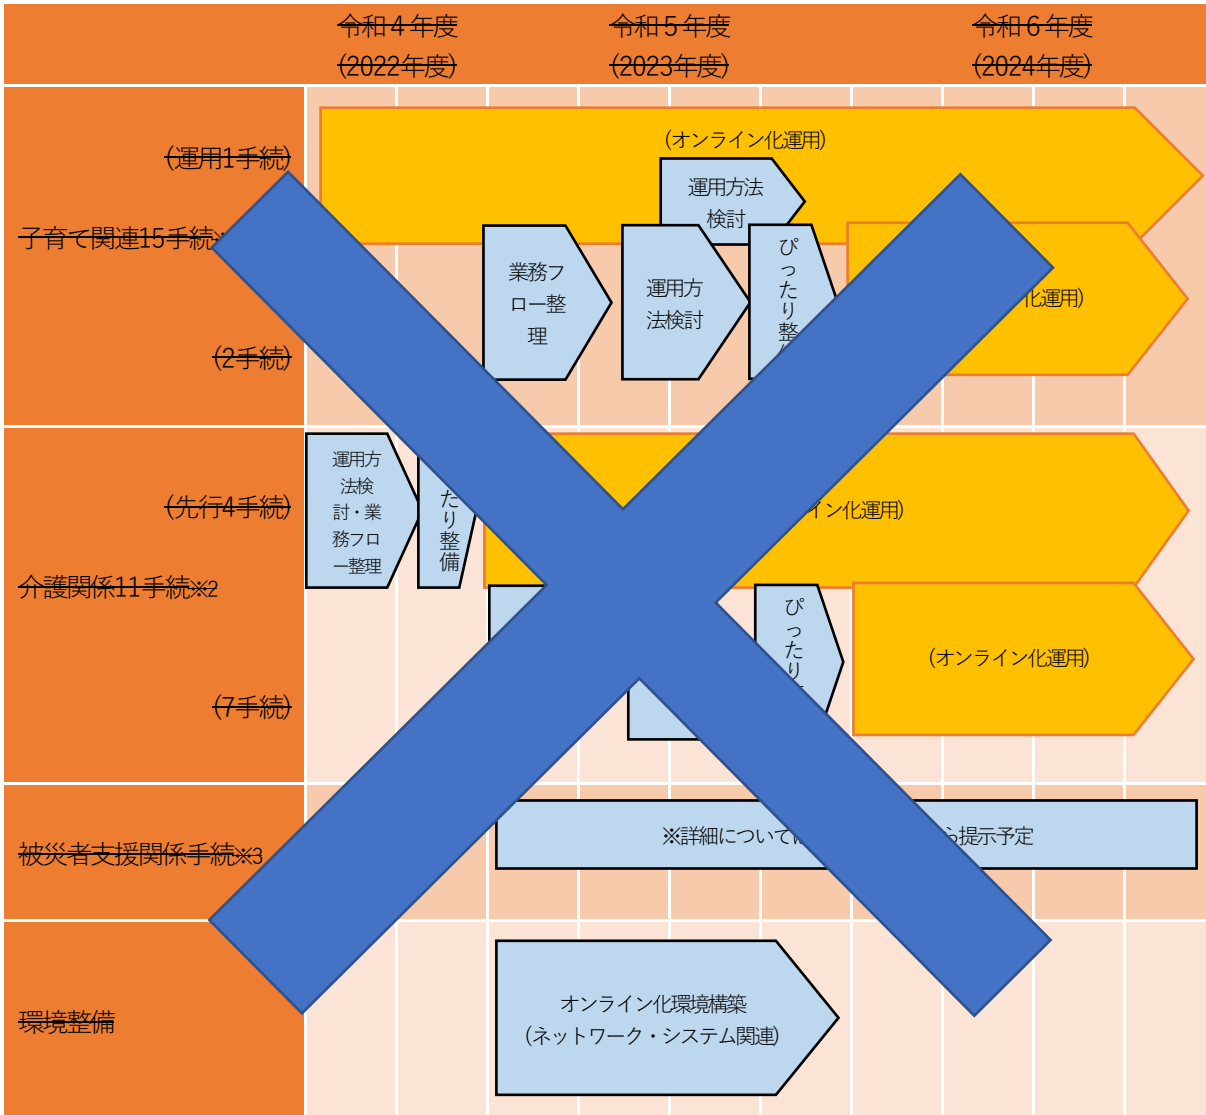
| | 令和４年度（2022年度） | 令和５年度（2023年度） | 令和６年度（2024年度） |
|---|---|---|---|

子育て関連15手続※

（運用1手続）

（オンライン化運用）

運用方法検討

（2手続）

業務フロー整理

運用方法検討

ぴったり整

化運用）

介護関係11手続※2

（先行4手続）

運用方法検討・業務フロー整理

たり整備

イン化運用）

（7手続）

ぴったり

（オンライン化運用）

被災者支援関係手続※3

※詳細について　　　　ら提示予定

環境整備

オンライン化環境構築（ネットワーク・システム関連）